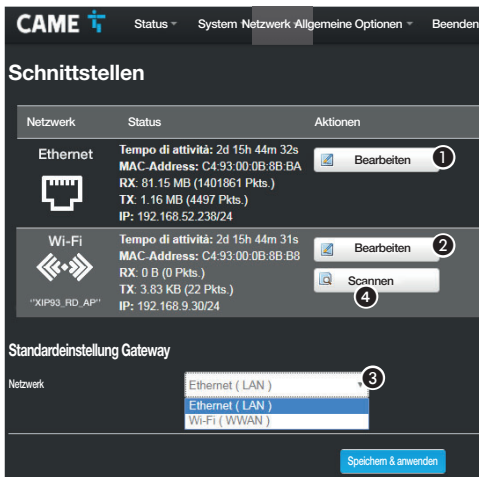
CAME

Status System Netzwerk Allgemeine Optionen Beenden

Schnittstellen

| Netzwerk | Status | Aktionen |
|---|---|---|
| Ethernet | **Tempo di attività:** 2d 15h 44m 32s **MAC-Address:** C4:93:00:0B:8B:BA **RX:** 81.15 MB (1401861 Pkts.) **TX:** 1.16 MB (4497 Pkts.) **IP:** 192.168.52.238/24 | Bearbeiten 1 |
| Wi-Fi "XIP93_RD_AP" | **Tempo di attività:** 2d 15h 44m 31s **MAC-Address:** C4:93:00:0B:8B:B8 **RX:** 0 B (0 Pkts.) **TX:** 3.83 KB (22 Pkts.) **IP:** 192.168.9.30/24 | Bearbeiten 2 Scannen 4 |

Standardeinstellung Gateway

Netzwerk Ethernet ( LAN ) 3
Ethernet ( LAN )
Wi-Fi ( WWAN )

Speichern & anwenden